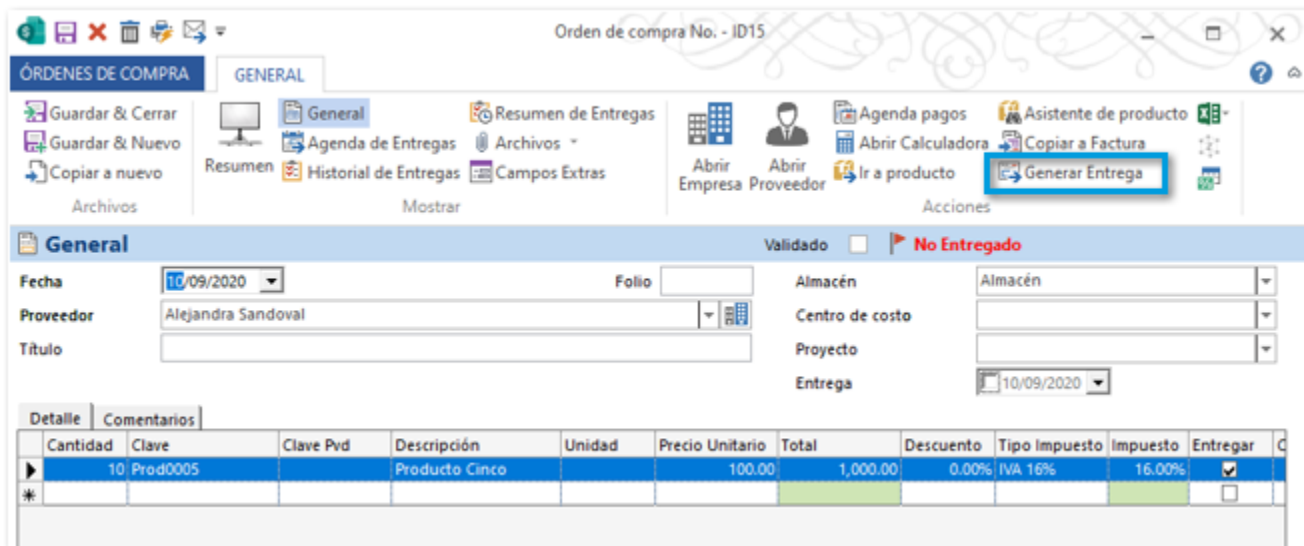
Orden de compra No. - ID15

ÓRDENES DE COMPRA
GENERAL

Guardar & Cerrar
Guardar & Nuevo
Copiar a nuevo
Archivos

Resumen
General
Agenda de Entregas
Historial de Entregas
Resumen de Entregas
Archivos
Campos Extras
Mostrar

Abrir Empresa
Abrir Proveedor
Agenda pagos
Abrir Calculadora
Ir a producto
Asistente de producto
Copiar a Factura
Generar Entrega
Acciones

General
Validado
No Entregado

Fecha 10/09/2020
Folio
Almacén Almacén
Proveedor Alejandra Sandoval
Centro de costo
Título
Proyecto
Entrega 10/09/2020

Detalle
Comentarios

| Cantidad | Clave | Clave Pvd | Descripción | Unidad | Precio Unitario | Total | Descuento | Tipo Impuesto | Impuesto | Entregar | C |
|---|---|---|---|---|---|---|---|---|---|---|---|
| 10 | Prod0005 | | Producto Cinco | | 100.00 | 1,000.00 | 0.00% | IVA 16% | 16.00% | ☑ | |
| | | | | | | | | | | ☐ | |